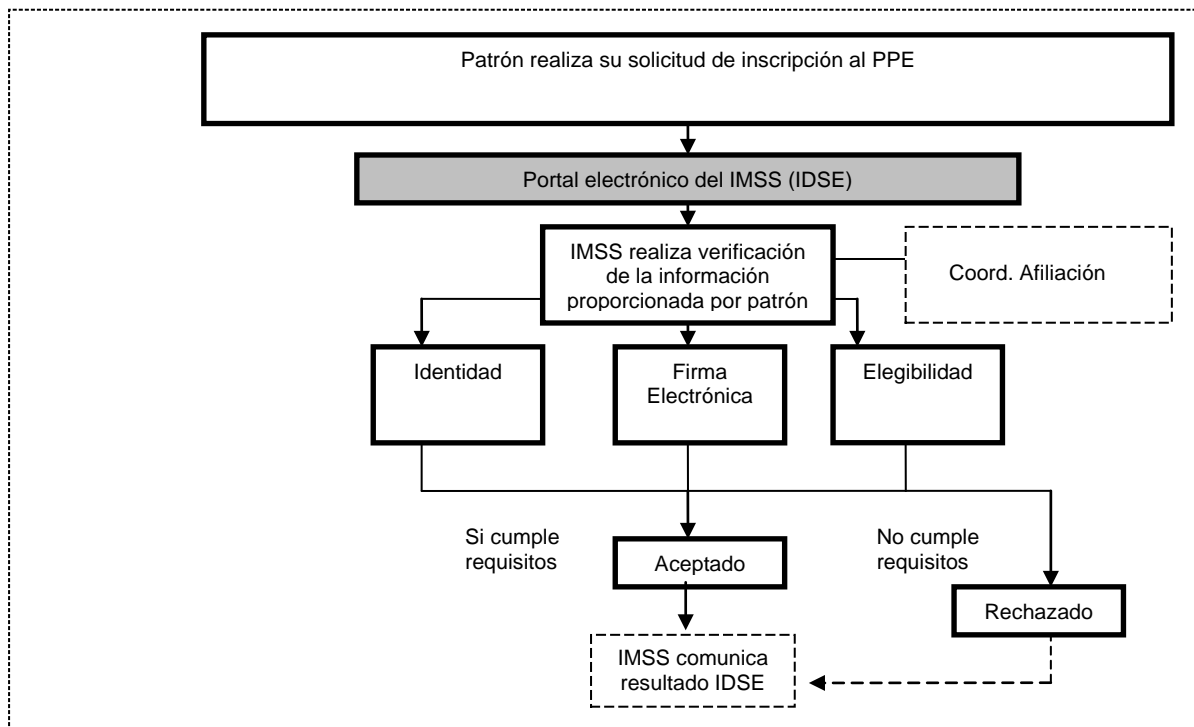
Patrón realiza su solicitud de inscripción al PPE

Portal electrónico del IMSS (IDSE)

IMSS realiza verificación de la información proporcionada por patrón

Coord. Afiliación

Identidad

Firma Electrónica

Elegibilidad

Si cumple requisitos

Aceptado

No cumple requisitos

Rechazado

IMSS comunica resultado IDSE